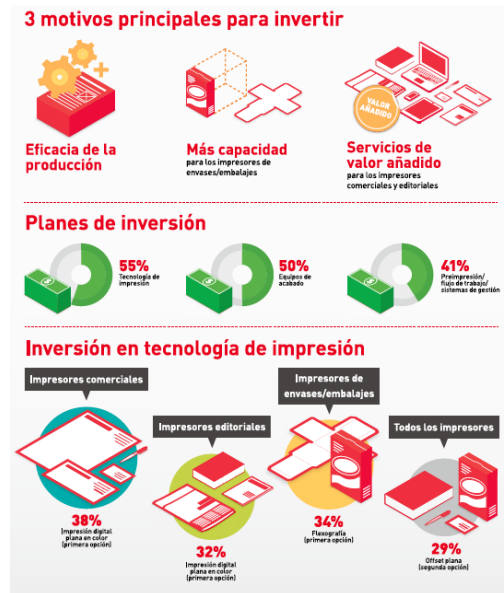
3 motivos principales para invertir

Eficacia de la producción

Más capacidad
para los impresores de envases/embalajes

VALOR AÑADIDO

Servicios de valor añadido
para los impresores comerciales y editoriales

Planes de inversión

55%
Tecnología de impresión

50%
Equipos de acabado

41%
Preimpresión/ flujo de trabajo/ sistemas de gestión

Inversión en tecnología de impresión

Impresores comerciales

38%
Impresión digital plana en color (primera opción)

Impresores editoriales

32%
Impresión digital plana en color (primera opción)

Impresores de envases/embalajes

34%
Flexografía (primera opción)

Todos los impresores

29%
Offset plana (segunda opción)